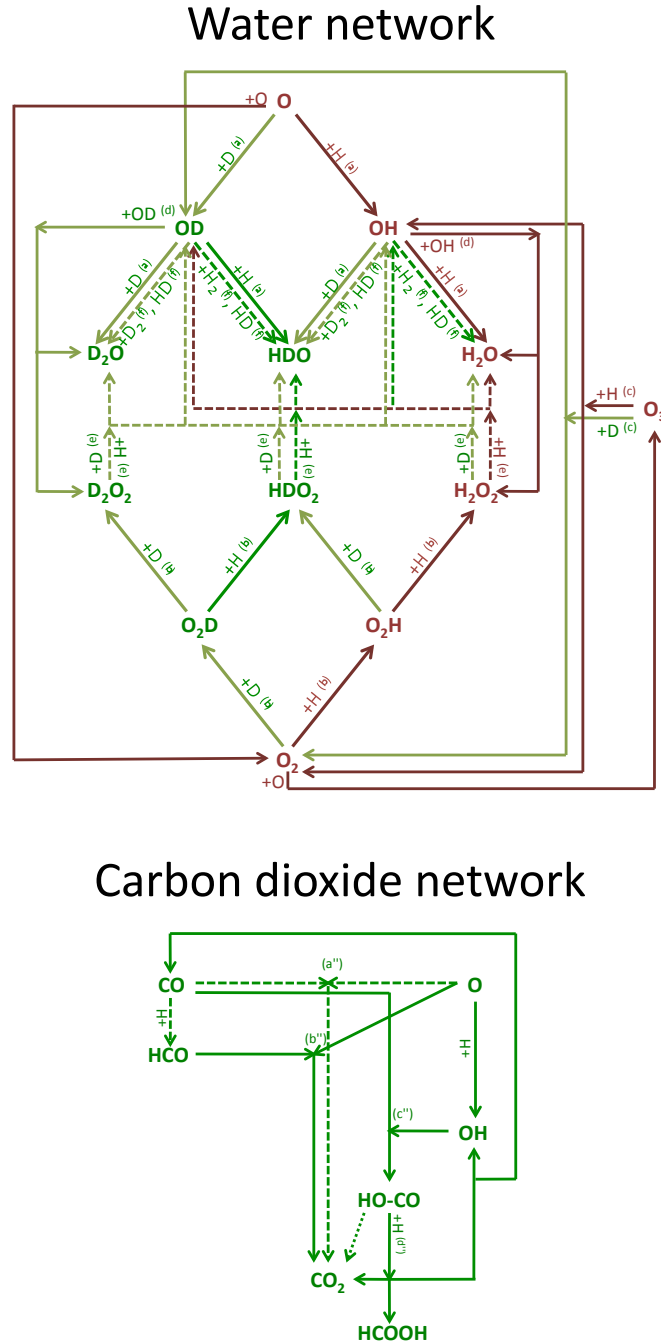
Water network

+O
O
+D (a)
+H (a)
+OD (d)
OD
OH
+OH (d)
+D (a)
+D$_2$ (f), HD (f)
+H$_2$ (f), HD (f)
+H (a)
+D (a)
+D$_2$ (f), HD (f)
+H$_2$ (f), HD (f)
+H (a)
D$_2$O
HDO
H$_2$O
+H (c)
+D (c)
O$_3$
+D (e)
+H (a)
+D (e)
+H
+D (e)
+H (e)
D$_2$O$_2$
HDO$_2$
H$_2$O$_2$
+D (b)
+H (b)
+D (b)
+H (b)
O$_2$D
O$_2$H
+D (b)
+H (b)
O$_2$
+O

Carbon dioxide network

(a'')
CO
O
+H
+H
HCO
(b'')
(c'')
OH
HO-CO
+H (d'')
CO$_2$
HCOOH